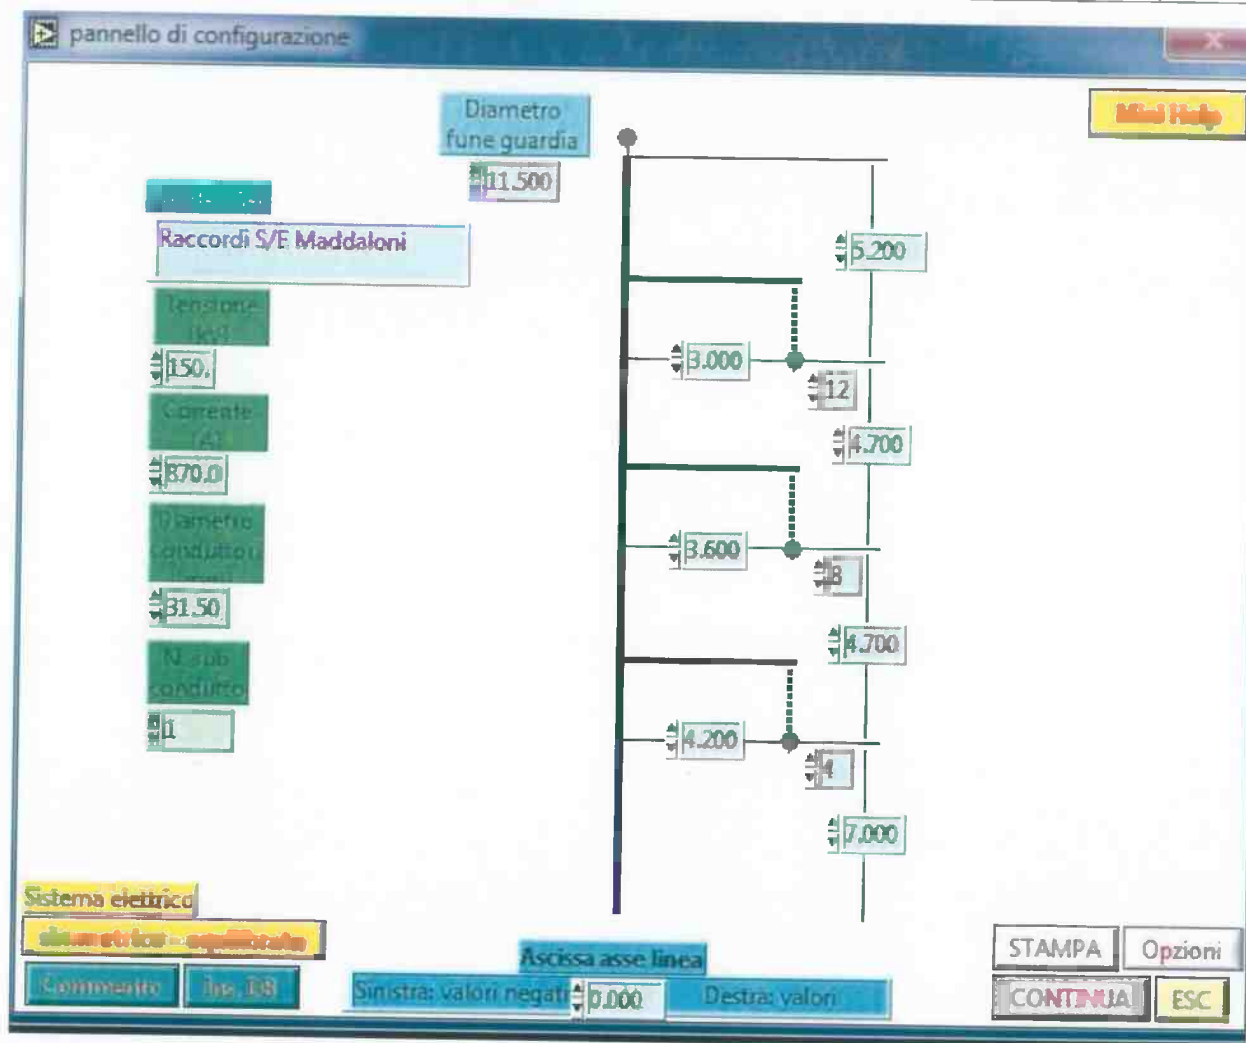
pannello di configurazione

Mini Help

Diametro fune guardia

11.500

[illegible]

Raccordi S/E Maddaloni

Tensione (kV)

150.

Corrente (A)

870.0

Diametro conduttori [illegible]

31.50

N. sub conduttori

1

5.200

3.000

12

4.700

3.600

8

4.700

4.200

4

7.000

Sistema elettrico

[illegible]

Commento

Ins. DB

Ascissa asse linea

Sinistra: valori negati

0.000

Destra: valori

STAMPA

Opzioni

CONTINUA

ESC